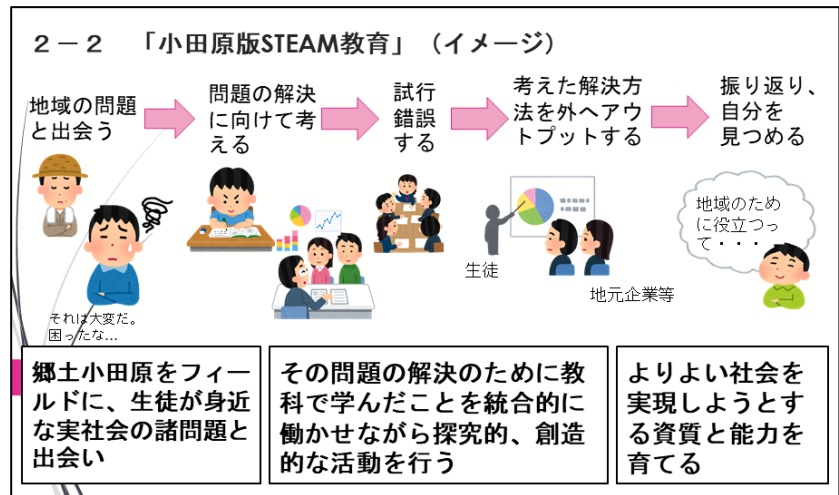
２－２　「小田原版STEAM教育」（イメージ）

地域の問題と出会う

問題の解決に向けて考える

試行錯誤する

考えた解決方法を外へアウトプットする

振り返り、自分を見つめる

それは大変だ。困ったな…

生徒

地元企業等

地域のために役立つって・・・

郷土小田原をフィールドに、生徒が身近な実社会の諸問題と出会い

その問題の解決のために教科で学んだことを統合的に働かせながら探究的、創造的な活動を行う

よりよい社会を実現しようとする資質と能力を育てる